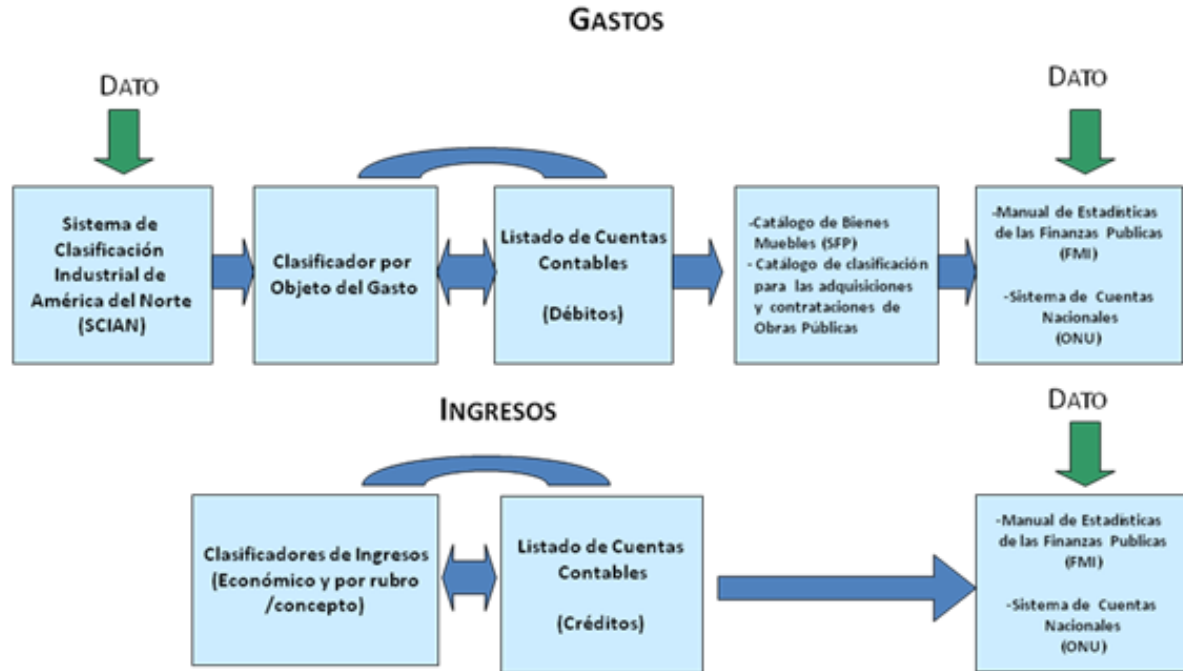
GASTOS

DATO

DATO

Sistema de Clasificación Industrial de América del Norte (SCIAN)

Clasificador por Objeto del Gasto

Listado de Cuentas Contables

(Débitos)

-Catálogo de Bienes Muebles (SFP)
- Catálogo de clasificación para las adquisiciones y contrataciones de Obras Públicas

-Manual de Estadísticas de las Finanzas Publicas (FMI)

-Sistema de Cuentas Nacionales (ONU)

INGRESOS

DATO

Clasificadores de Ingresos (Económico y por rubro /concepto)

Listado de Cuentas Contables

(Créditos)

-Manual de Estadísticas de las Finanzas Publicas (FMI)

-Sistema de Cuentas Nacionales (ONU)